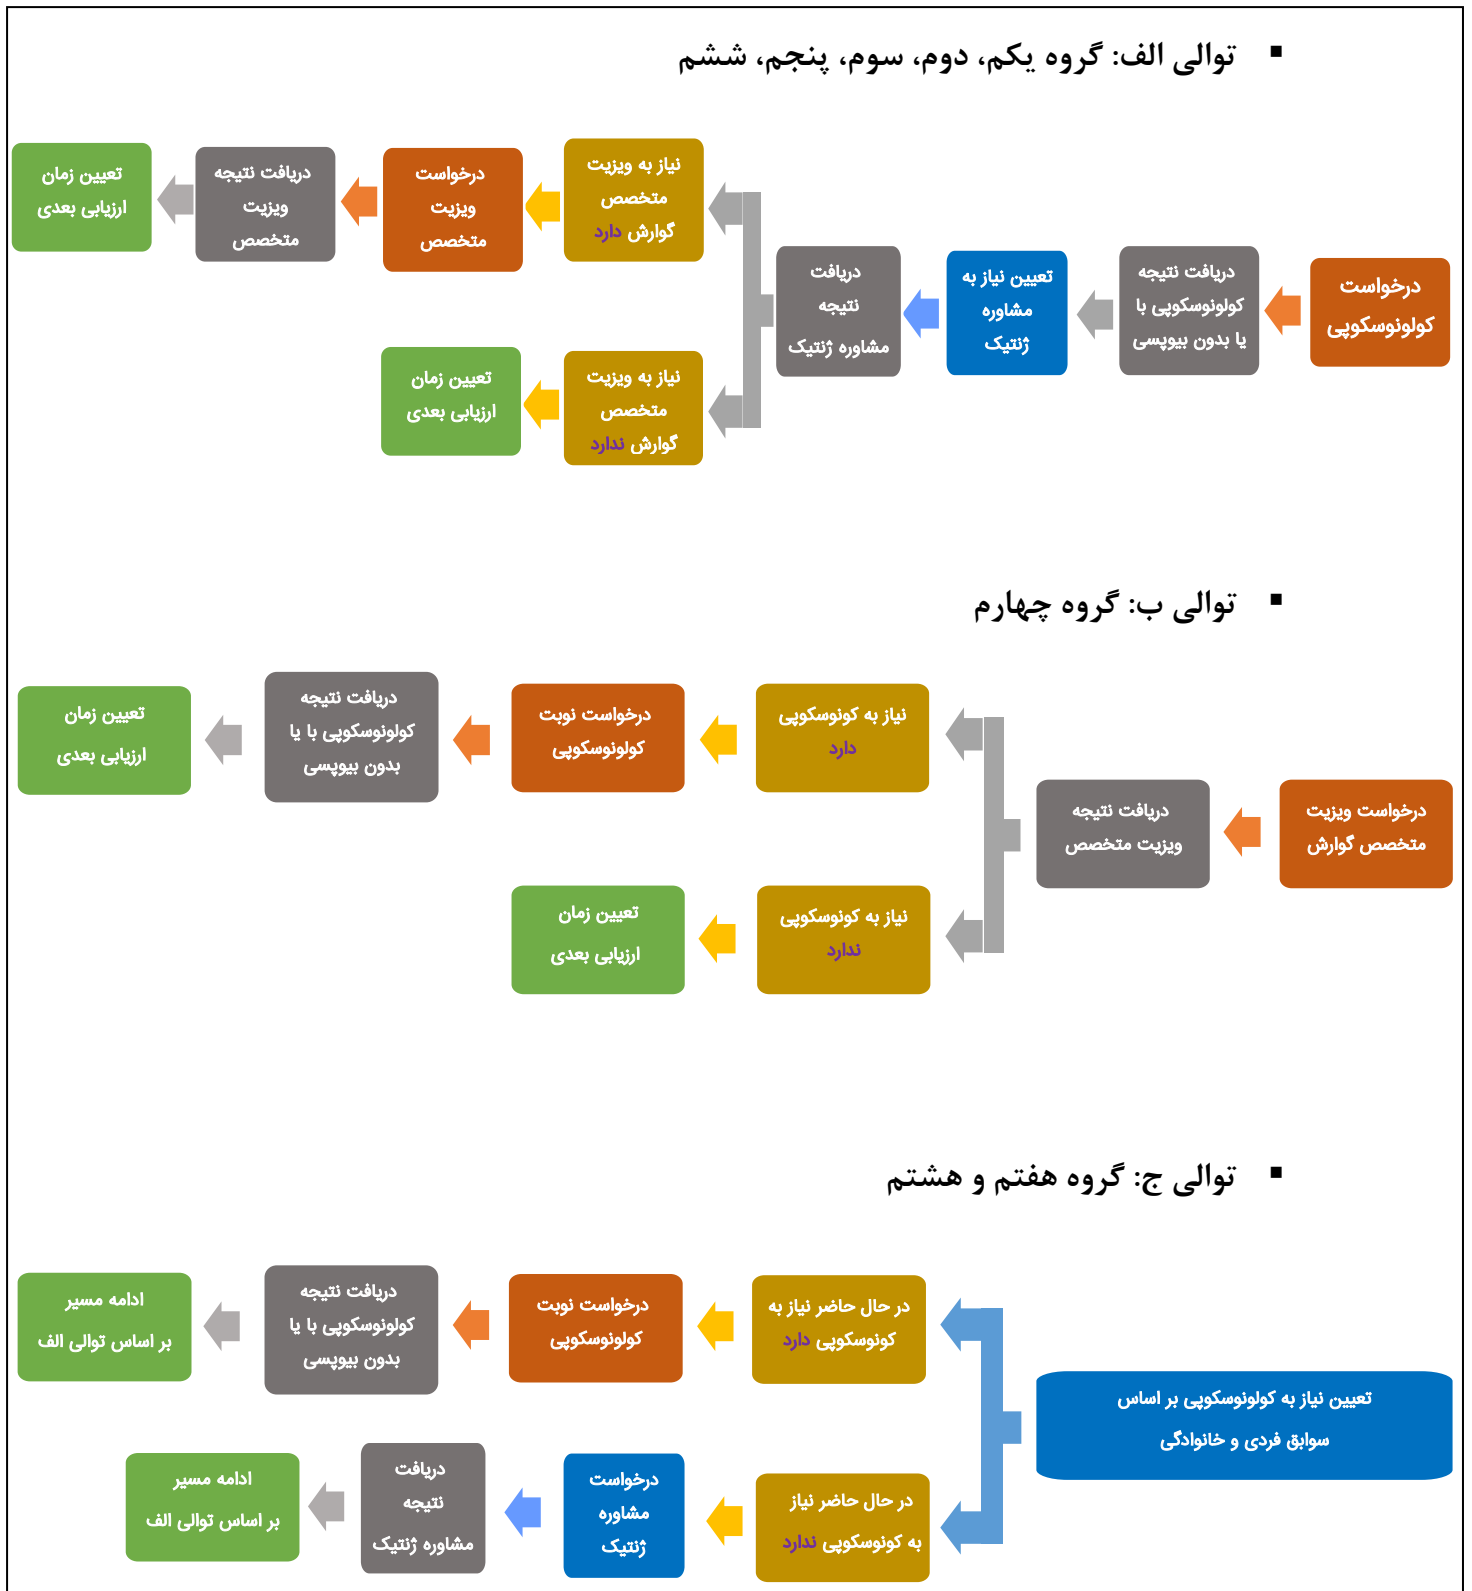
▪ توالی الف: گروه یکم، دوم، سوم، پنجم، ششم

درخواست کولونوسکوپی

دریافت نتیجه کولونوسکوپی با یا بدون بیوپسی

تعیین نیاز به مشاوره ژنتیک

دریافت نتیجه مشاوره ژنتیک

نیاز به ویزیت متخصص گوارش دارد

درخواست ویزیت متخصص

دریافت نتیجه ویزیت متخصص

تعیین زمان ارزیابی بعدی

نیاز به ویزیت متخصص گوارش ندارد

تعیین زمان ارزیابی بعدی

▪ توالی ب: گروه چهارم

درخواست ویزیت متخصص گوارش

دریافت نتیجه ویزیت متخصص

نیاز به کونوسکوپی دارد

درخواست نوبت کولونوسکوپی

دریافت نتیجه کولونوسکوپی با یا بدون بیوپسی

تعیین زمان ارزیابی بعدی

نیاز به کونوسکوپی ندارد

تعیین زمان ارزیابی بعدی

▪ توالی ج: گروه هفتم و هشتم

تعیین نیاز به کولونوسکوپی بر اساس سوابق فردی و خانوادگی

در حال حاضر نیاز به کونوسکوپی دارد

درخواست نوبت کولونوسکوپی

دریافت نتیجه کولونوسکوپی با یا بدون بیوپسی

ادامه مسیر بر اساس توالی الف

در حال حاضر نیاز به کونوسکوپی ندارد

درخواست مشاوره ژنتیک

دریافت نتیجه مشاوره ژنتیک

ادامه مسیر بر اساس توالی الف